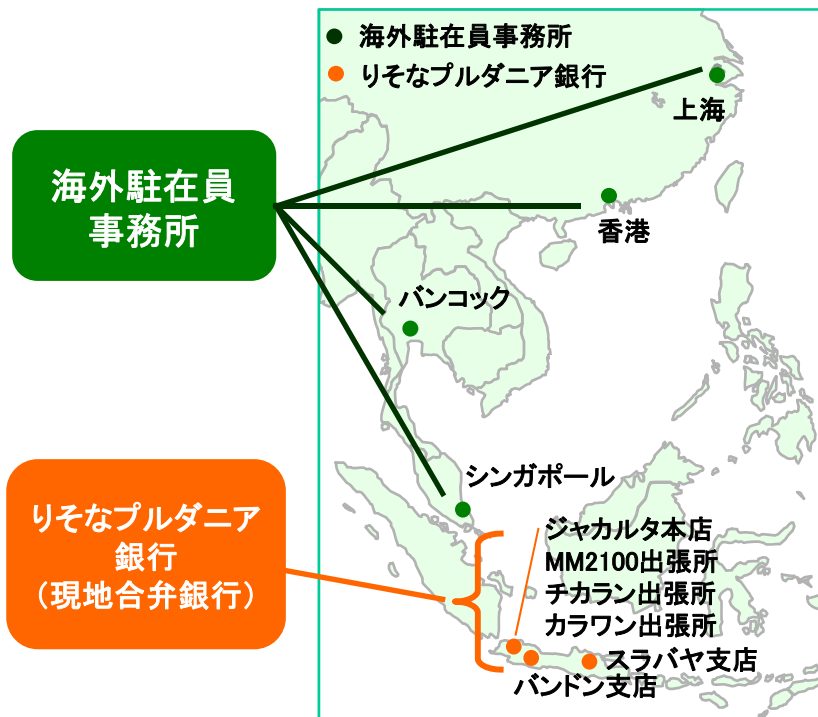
● 海外駐在員事務所
● りそなプルダニア銀行

上海

香港

バンコック

シンガポール

海外駐在員事務所

りそなプルダニア銀行
（現地合弁銀行）

ジャカルタ本店
MM2100出張所
チカラン出張所
カラワン出張所

スラバヤ支店
バンドン支店